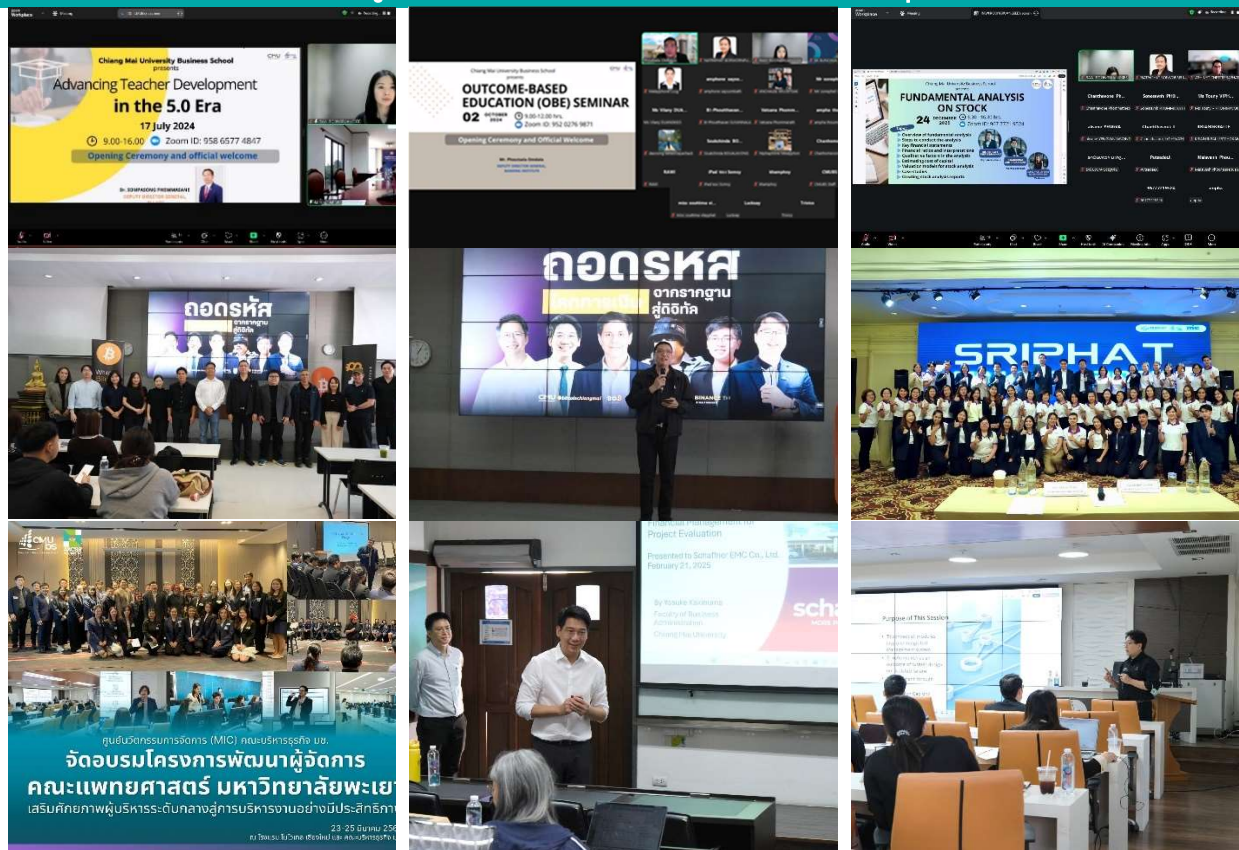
Chiang Mai University Business School presents

Advancing Teacher Development in the 5.0 Era

17 July 2024

9.00-16.00 Zoom ID: 958 6577 4847

Opening Ceremony and official welcome

DEPUTY DIRECTOR GENERAL

Chiang Mai University Business School presents

OUTCOME-BASED EDUCATION (OBE) SEMINAR

02 OCTOBER 2024

9.00-12.00 hrs.

Zoom ID: 952 0276 9871

Opening Ceremony and Official Welcome

Chiang Mai University Business School

FUNDAMENTAL ANALYSIS ON STOCK

24

ถอดรหัส

จากรากฐานสู่ดิจิทัล

ถอดรหส

จากรากฐานสู่ดิจิทัล

BINANCE

SRIPHAT

CMU BS

ศูนย์นวัตกรรมการจัดการ (MIC) คณะบริหารธุรกิจ มช.

จัดอบรมโครงการพัฒนาผู้จัดการ

คณะแพทยศาสตร์ มหาวิทยาลัยพะเยา

เสริมศักยภาพผู้บริหารระดับกลางสู่การบริหารงานอย่างมีประสิทธิภา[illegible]

23-25 มิถุนายน 25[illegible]

Financial Management for Project Evaluation

Presented to Schaffner EMC Co., Ltd.

February 21, 2025

Faculty of Business Administration

Chiang Mai University

scha

Purpose of This Session